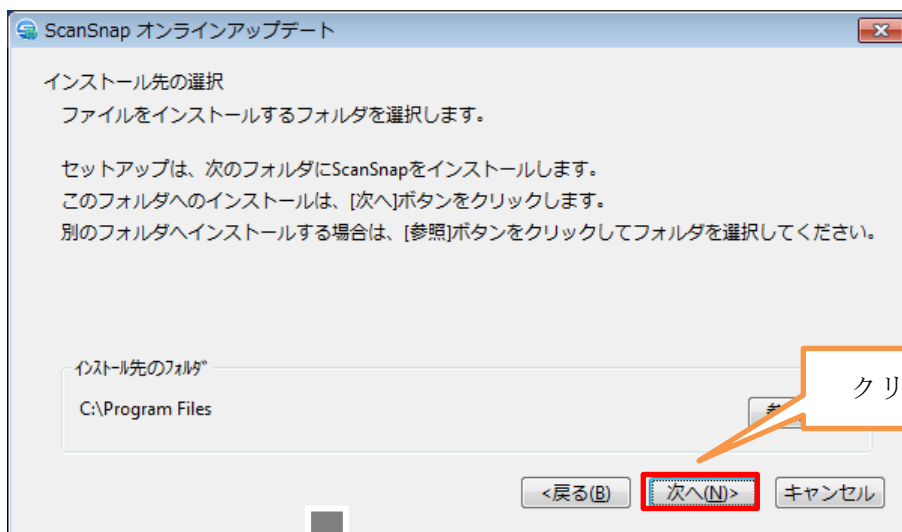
ScanSnap オンラインアップデート

インストール先の選択

ファイルをインストールするフォルダを選択します。

セットアップは、次のフォルダにScanSnapをインストールします。
このフォルダへのインストールは、[次へ]ボタンをクリックします。
別のフォルダへインストールする場合は、[参照]ボタンをクリックしてフォルダを選択してください。

インストール先のフォルダ

C:\Program Files

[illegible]

クリ

<戻る(B)

次へ(N)>

キャンセル